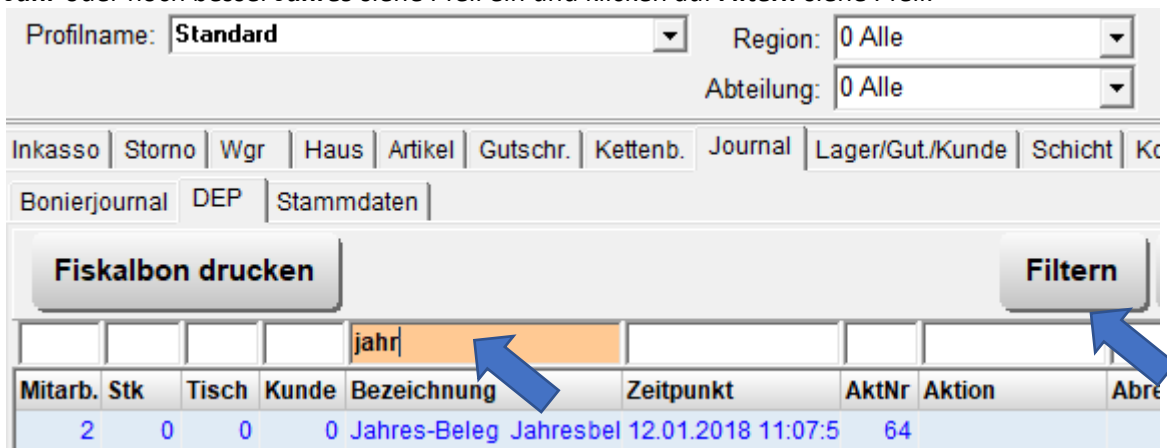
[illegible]

Profilname: Standard

Region: 0 Alle

Abteilung: 0 Alle

Inkasso | Storno | Wgr | Haus | Artikel | Gutschr. | Kettenb. | Journal | Lager/Gut./Kunde | Schicht | Ko

Bonierjournal | DEP | Stammdaten

Fiskalbon drucken

Filtern

jahr

| Mitarb. | Stk | Tisch | Kunde | Bezeichnung | Zeitpunkt | AktNr | Aktion | Abre |
|---|---|---|---|---|---|---|---|---|
| 2 | 0 | 0 | 0 | Jahres-Beleg Jahresbel | 12.01.2018 11:07:5 | 64 | | |